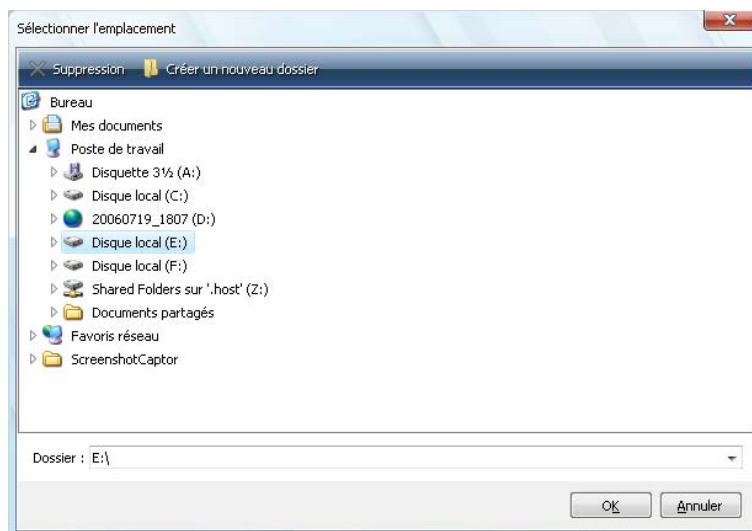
Sélectionner l'emplacement

Suppression
Créer un nouveau dossier

Bureau
Mes documents
Poste de travail
Disquette 3½ (A:)
Disque local (C:)
20060719_1807 (D:)
Disque local (E:)
Disque local (F:)
Shared Folders sur '.host' (Z:)
Documents partagés
Favoris réseau
ScreenshotCaptor

Dossier : E:\

OK
Annuler